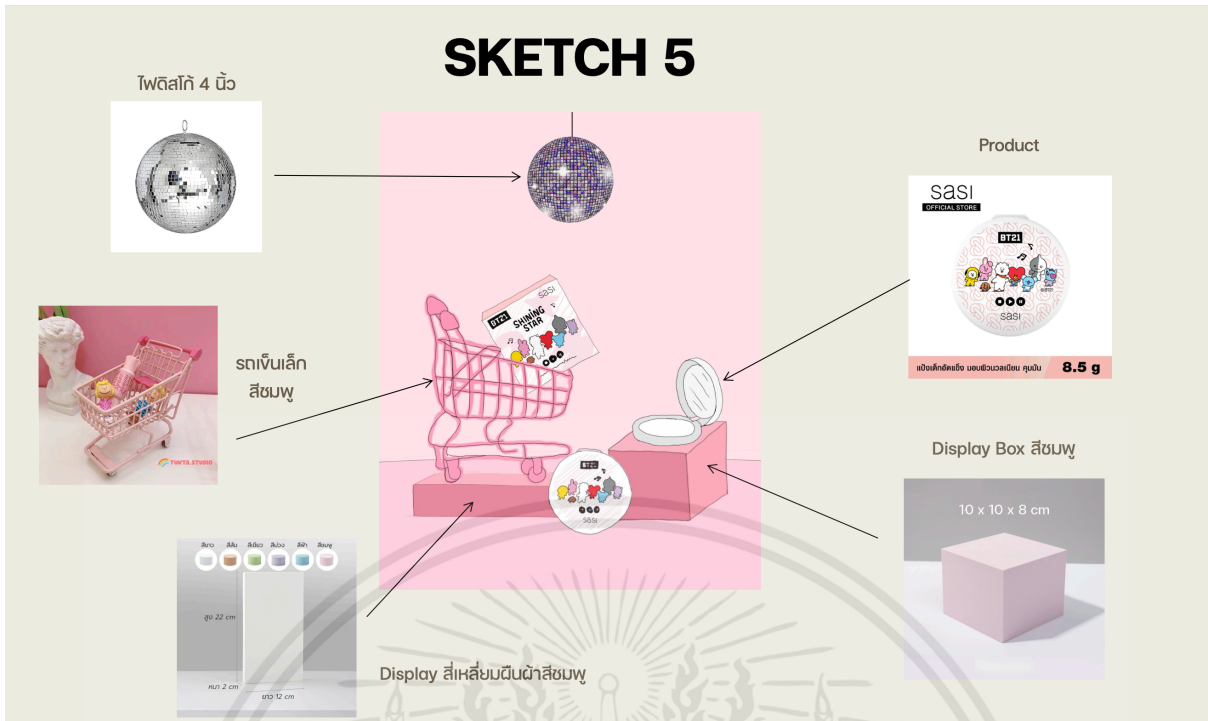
SKETCH 5

ไฟดิสโก้ 4 นิ้ว

Product

sasi
OFFICIAL STORE
BT21
sasi
แป้งเด็กอัดแข็ง มอบผิวนวลเนียน คุมมัน 8.5 g

sasi
BT21
SHINING STAR

รถเข็นเล็ก สีชมพู

TWTA STUDIO

Display Box สีชมพู

10 x 10 x 8 cm

BT21
sasi

สีขาว สีส้ม สีเขียว สีม่วง สีฟ้า สีชมพู

สูง 22 cm

หนา 2 cm

ยาว 12 cm

Display สี่เหลี่ยมผืนผ้าสีชมพู